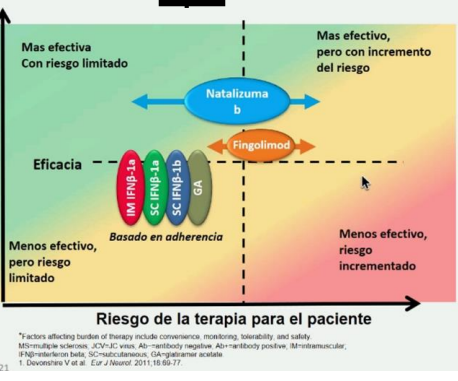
Mas efectiva
Con riesgo limitado

Mas efectivo, pero con incremento del riesgo

Natalizumab

Fingolimod

Eficacia

IM IFNβ-1a

SC IFNβ-1a

SC IFNβ-1b

GA

Basado en adherencia

Menos efectivo, pero riesgo limitado

Menos efectivo, riesgo incrementado

Riesgo de la terapia para el paciente

*Factors affecting burden of therapy include convenience, monitoring, tolerability, and safety.
MS=multiple sclerosis; JCV=JC virus; Ab−=antibody negative; Ab+=antibody positive; IM=intramuscular; IFNβ=interferon beta; SC=subcutaneous; GA=glatiramer acetate.
1. Devonshire V et al. Eur J Neurol. 2011;18:69-77.

21